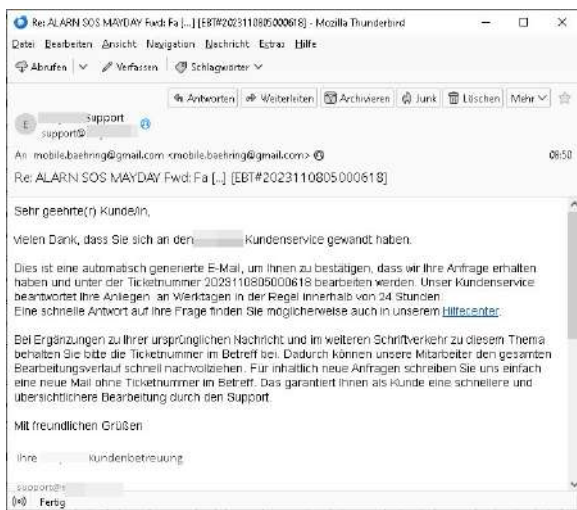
Re: ALARN SOS MAYDAY Fwd: Fa [...] [EBT#20231108050000618] - Mozilla Thunderbird

Datei Bearbeiten Ansicht Navigation Nachricht Extras Hilfe

Abrufen | Verfassen | Schlagwörter

Antworten | Weiterleiten | Archivieren | Junk | Löschen | Mehr

E support
support@

An mobile.baehring@gmail.com <mobile.baehring@gmail.com> 08:50

Re: ALARN SOS MAYDAY Fwd: Fa [...] [EBT#20231108050000618]

Sehr geehrte(r) Kunde/in,

vielen Dank, dass Sie sich an den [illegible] Kundenservice gewandt haben.

Dies ist eine automatisch generierte E-Mail, um Ihnen zu bestätigen, dass wir Ihre Anfrage erhalten haben und unter der Ticketnummer 20231108050000618 bearbeiten werden. Unser Kundenservice beantwortet Ihre Anliegen an Werktagen in der Regel innerhalb von 24 Stunden.
Eine schnelle Antwort auf Ihre Frage finden Sie möglicherweise auch in unserem Hilfecenter.

Bei Ergänzungen zu Ihrer ursprünglichen Nachricht und im weiteren Schriftverkehr zu diesem Thema behalten Sie bitte die Ticketnummer im Betreff bei. Dadurch können unsere Mitarbeiter den gesamten Bearbeitungsverlauf schnell nachvollziehen. Für inhaltlich neue Anfragen schreiben Sie uns einfach eine neue Mail ohne Ticketnummer im Betreff. Das garantiert Ihnen als Kunde eine schnellere und übersichtlichere Bearbeitung durch den Support.

Mit freundlichen Grüßen

Ihre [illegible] Kundenbetreuung

support@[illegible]

Fertig